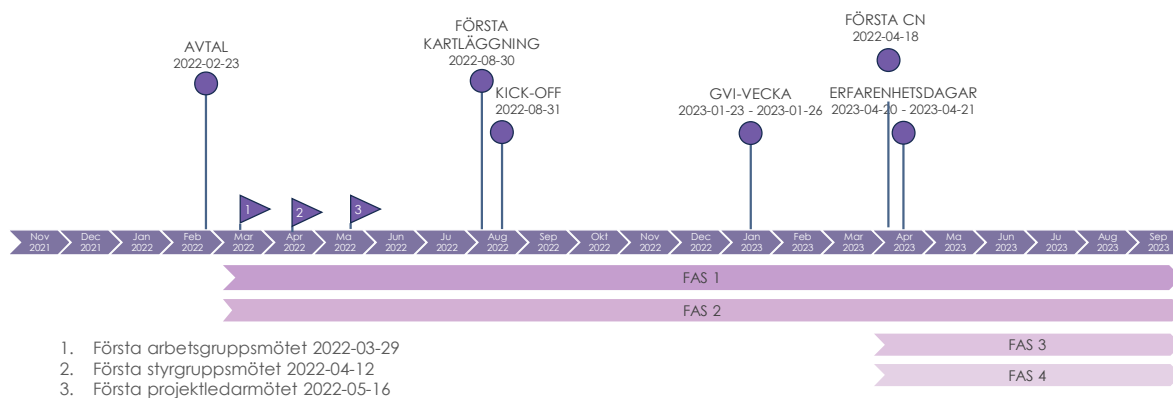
AVTAL
2022-02-23

FÖRSTA KARTLÄGGNING
2022-08-30

KICK-OFF
2022-08-31

GVI-VECKA
2023-01-23 - 2023-01-26

FÖRSTA CN
2022-04-18

ERFARENHETSDAGAR
2023-04-20 - 2023-04-21

1
2
3

Nov 2021
Dec 2021
Jan 2022
Feb 2022
Mar 2022
Apr 2022
Ma 2022
Jun 2022
Ju 2022
Aug 2022
Sep 2022
Okt 2022
Nov 2022
Dec 2022
Jan 2023
Feb 2023
Mar 2023
Apr 2023
Ma 2023
Jun 2023
Ju 2023
Aug 2023
Sep 2023

FAS 1
FAS 2
FAS 3
FAS 4

1. Första arbetsgruppsmötet 2022-03-29
2. Första styrgruppsmötet 2022-04-12
3. Första projektledarmötet 2022-05-16